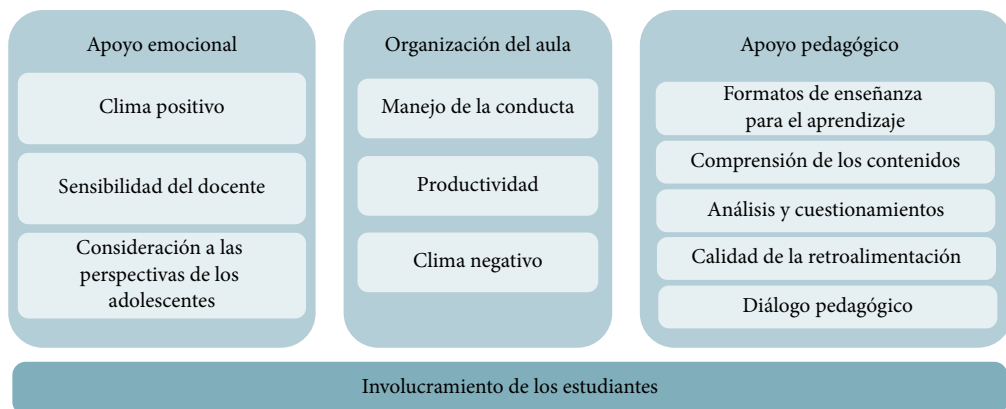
Apoyo emocional

Clima positivo

Sensibilidad del docente

Consideración a las perspectivas de los adolescentes

Organización del aula

Manejo de la conducta

Productividad

Clima negativo

Apoyo pedagógico

Formatos de enseñanza para el aprendizaje

Comprensión de los contenidos

Análisis y cuestionamientos

Calidad de la retroalimentación

Diálogo pedagógico

Involucramiento de los estudiantes